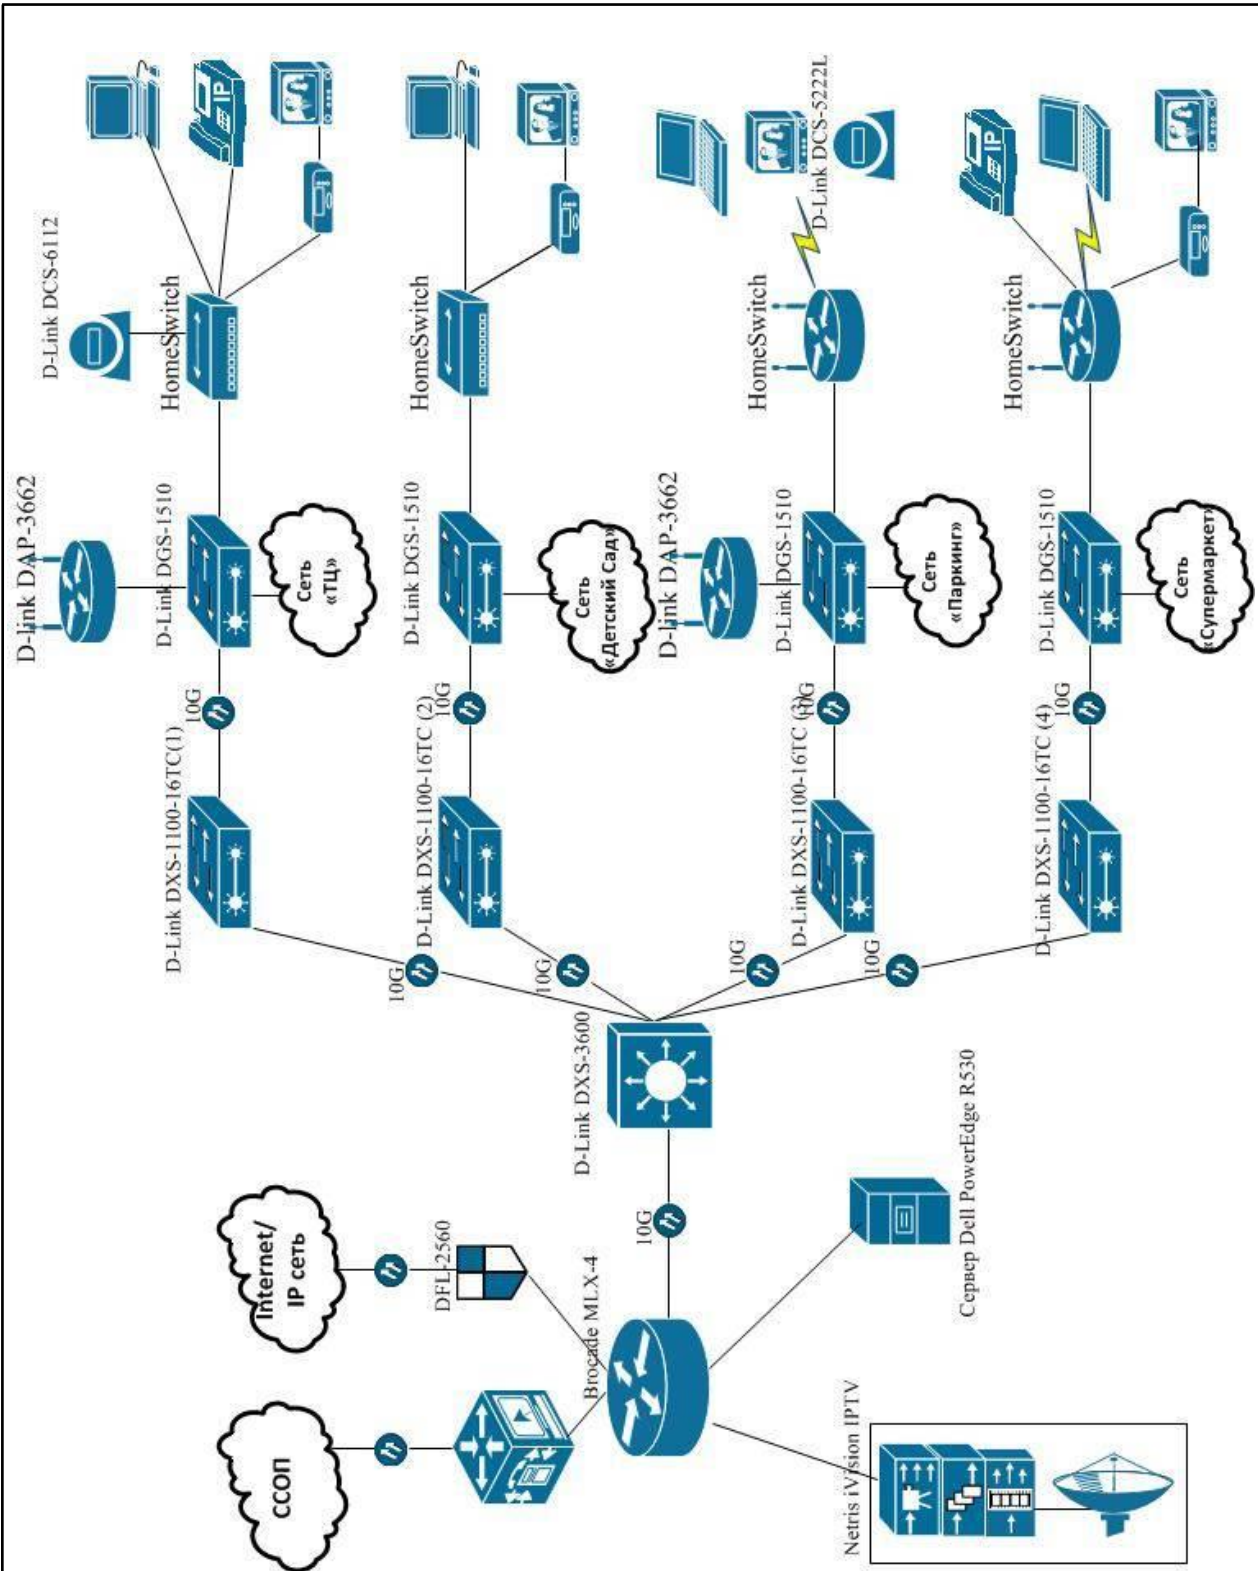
D-Link DCS-6112
HomeSwitch
D-link DAP-3662
D-Link DGS-1510
Сеть «ТЦ»
10G
D-Link DXS-1100-16TC(1)
HomeSwitch
D-Link DGS-1510
Сеть «Детский Сад»
10G
D-Link DXS-1100-16TC (2)
D-Link DCS-5222L
HomeSwitch
D-link DAP-3662
D-Link DGS-1510
Сеть «Паркинг»
10G
D-Link DXS-1100-16TC (3)
HomeSwitch
D-Link DGS-1510
Сеть «Супермаркет»
10G
D-Link DXS-1100-16TC (4)
10G
10G
10G
10G
D-Link DXS-3600
10G
Internet/ IP сеть
DFL-2560
ССОП
Brocade MLX-4
Сервер Dell PowerEdge R530
Netris iVision IPTV